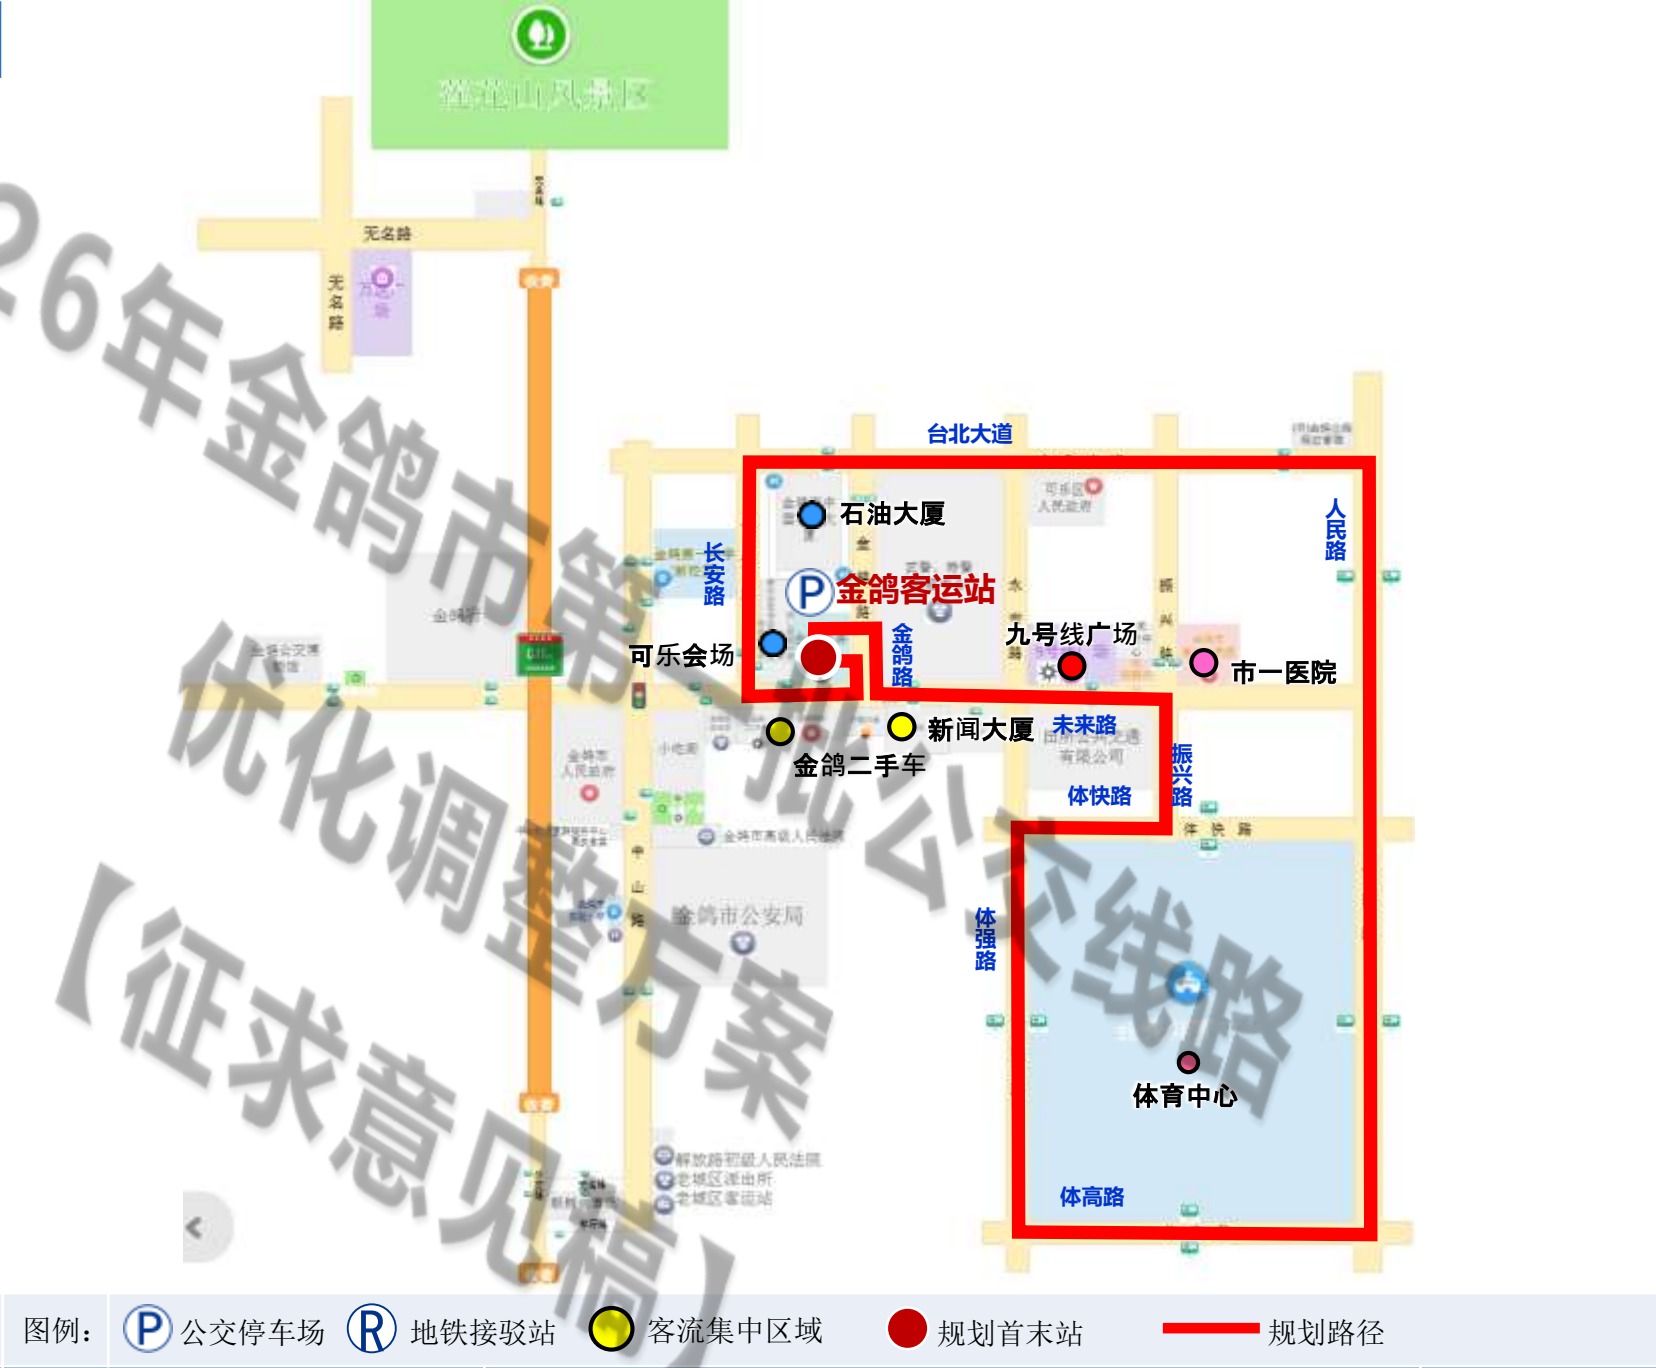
26年金鸽市第一批公交线路优化调整方案【征求意见稿】

莲花山风景区

无名路

无名路

台北大道

石油大厦

长安路

金鸽客运站

可乐会场

金鸽路

九号线广场

市一医院

人民路

新闻大厦

未来路

金鸽二手车

振兴路

体快路

体快路

金鸽市公安局

中山路

体强路

体育中心

体高路

图例： P 公交停车场 R 地铁接驳站 客流集中区域 规划首末站 规划路径